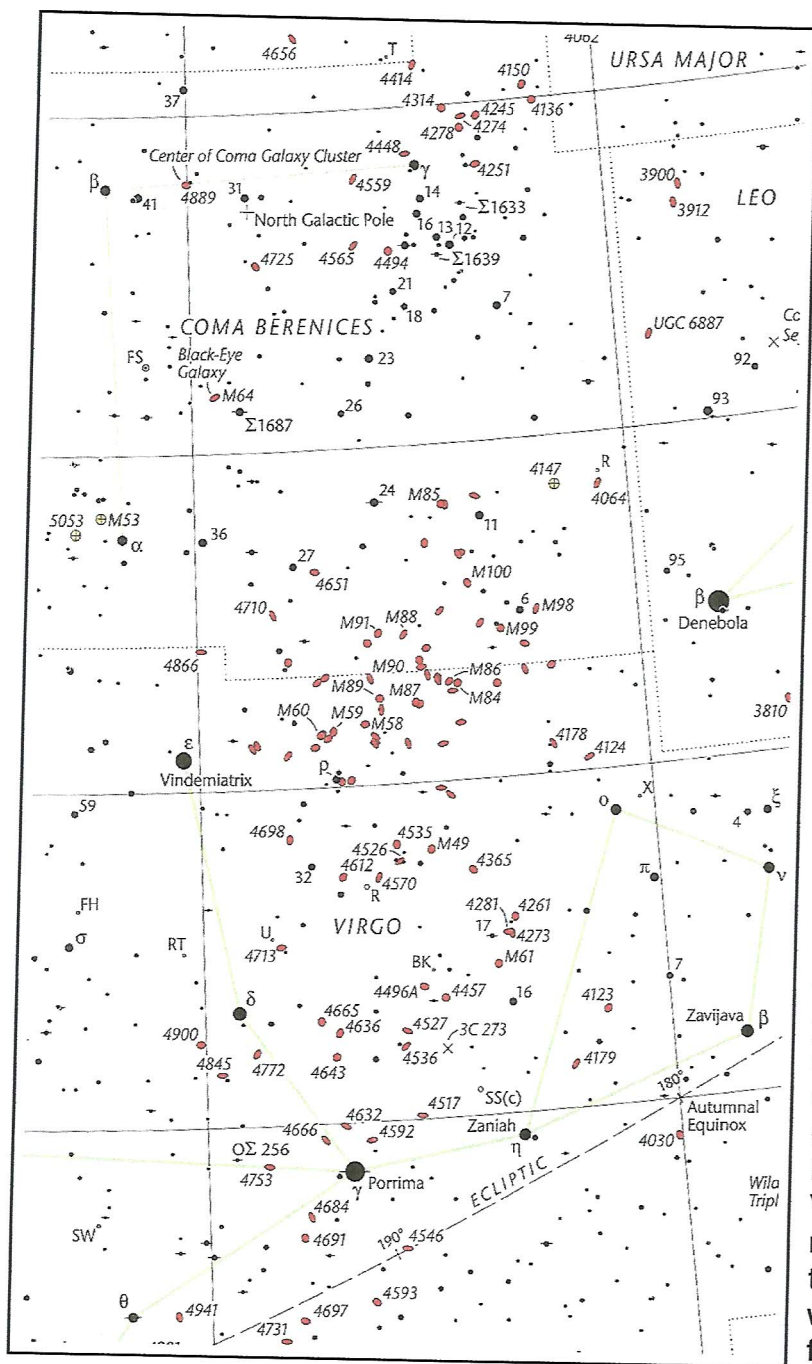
4656
T
4414
4062
URSA MAJOR
4150
37
4314
4245
4136
4278
4274
Center of Coma Galaxy Cluster
4448
γ
4251
β
41
4889
31
4559
14
3900
3912
LEO
North Galactic Pole
16
13
12
Σ1633
4725
4565
4494
Σ1639
21
7
18
COMA BERENICES
UGC 6887
Cc
Se
FS
Black-Eye Galaxy
23
92
M64
26
93
Σ1687
4147
R
4064
24
M85
5053
M53
11
α
36
27
M100
95
4651
6
M98
β
4710
M91
M88
M99
Denebola
4866
M90
M86
M89
M87
M84
M60
M59
M58
3810
ε
4178
4124
Vindemiatrix
ρ
59
o
X
ξ
4
4698
4535
4526
M49
4365
4612
π
32
R
4570
ν
FH
4281
4261
σ
RT
U
VIRGO
17
4273
4713
M61
BK
7
4496A
4457
16
4123
δ
4665
4636
Zavijava
4527
3C 273
4900
β
4536
4179
4845
4772
4643
180°
4517
SS(c)
Autumnal Equinox
4632
4666
4592
Zaniah
4030
OΣ 256
η
ECLIPTIC
4753
Porrima
γ
Wila
Tripl
4684
SW
4691
190°
4546
θ
4941
4593
4697
4731